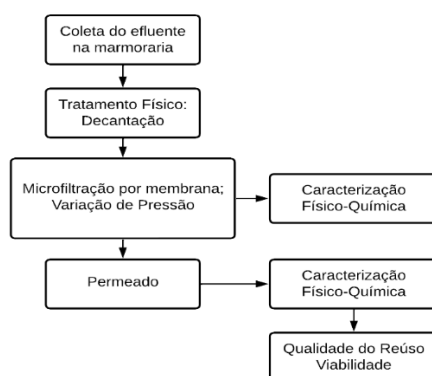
Coleta do efluente na marmoraria

Tratamento Físico: Decantação

Microfiltração por membrana; Variação de Pressão

Caracterização Físico-Química

Permeado

Caracterização Físico-Química

Qualidade do Reúso Viabilidade